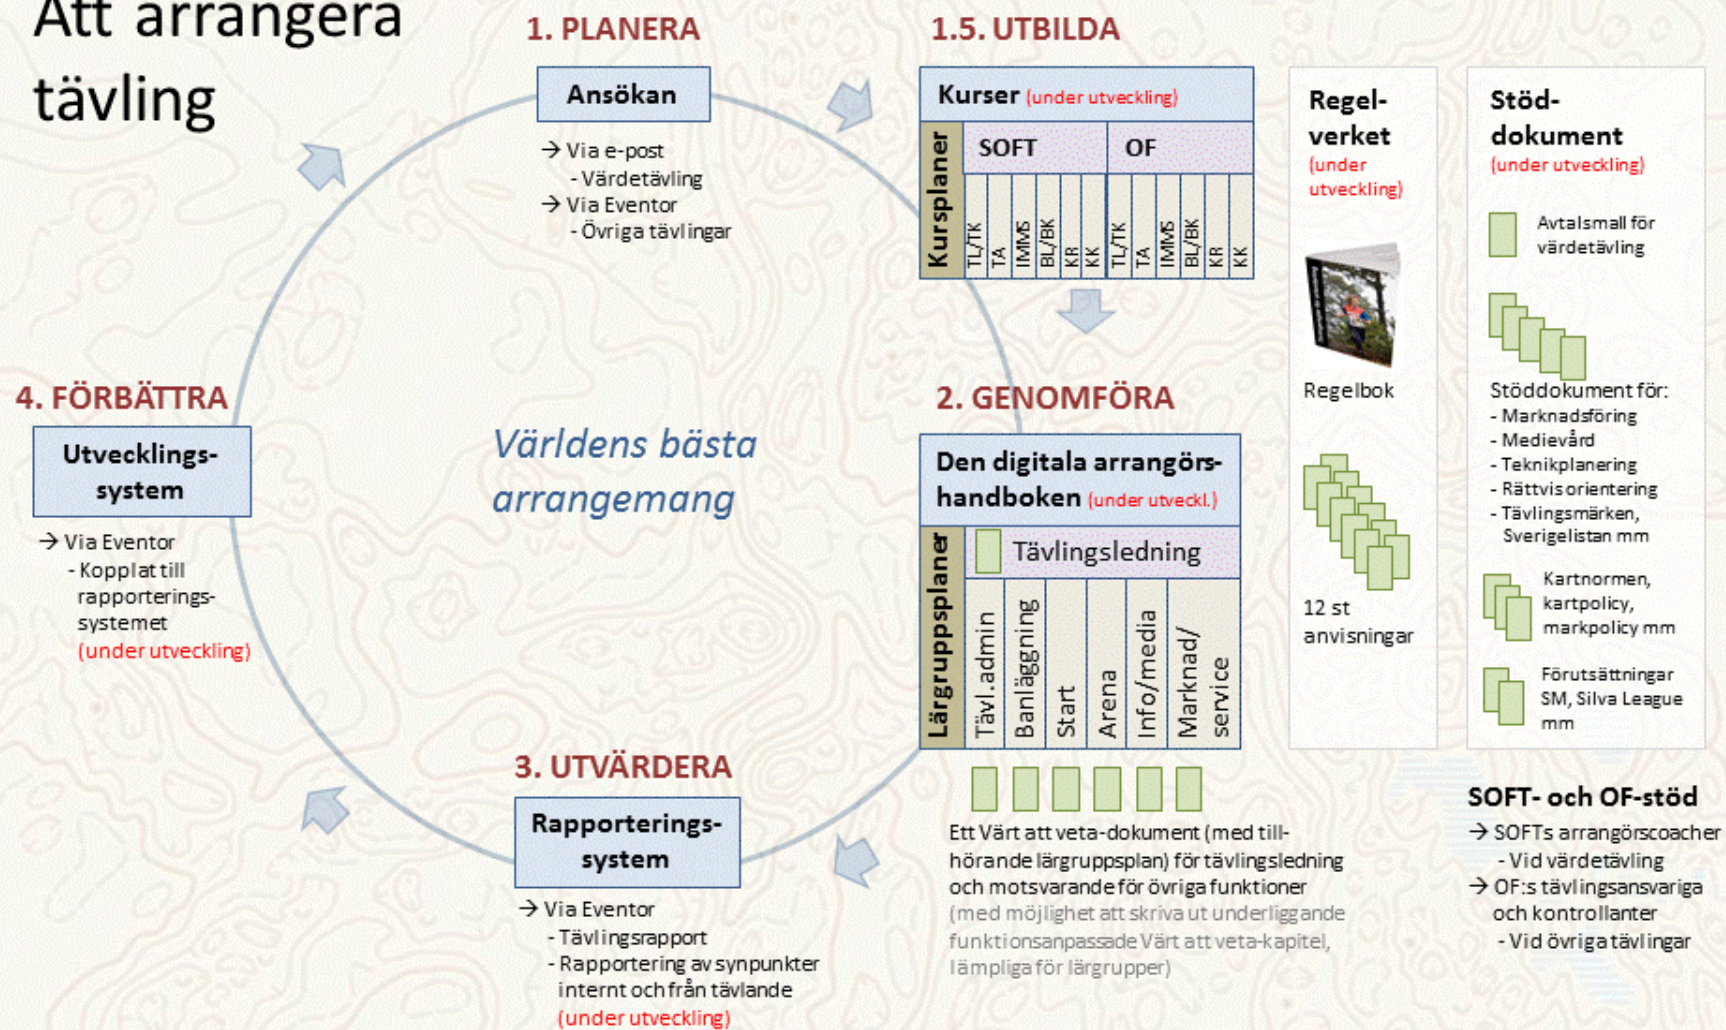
Att arrangera tävling

1. PLANERA

Ansökan

→ Via e-post
- Värdetävling
→ Via Eventor
- Övriga tävlingar

1.5. UTBILDA

Kurser (under utveckling)

Kursplaner

SOFT | OF

TL/TK TA IMMS BL/BK KR KK TL/TK TA IMMS BL/BK KR KK

Regelverket (under utveckling)

Regelbok

12 st anvisningar

Stöddokument (under utveckling)

Avtalsmall för värdetävling

Stöddokument för:
- Marknadsföring
- Medievård
- Teknikplanering
- Rättvis orientering
- Tävlingsmärken, Sverigelistan mm

Kartnormen, kartpolicy, markpolicy mm

Förutsättningar SM, Silva League mm

4. FÖRBÄTTRA

Utvecklingssystem

→ Via Eventor
- Kopplat till rapporteringssystemet
(under utveckling)

Världens bästa arrangemang

2. GENOMFÖRA

Den digitala arrangörshandboken (under utveckl.)

Lärgruppsplaner

Tävlingsledning

Tävl.admin Banläggning Start Arena Info/media Marknad/service

Ett Värt att veta-dokument (med tillhörande lärgruppsplan) för tävlingsledning och motsvarande för övriga funktioner
(med möjlighet att skriva ut underliggande funktionsanpassade Värt att veta-kapitel, lämpliga för lärgrupper)

3. UTVÄRDERA

Rapporteringssystem

→ Via Eventor
- Tävlingsrapport
- Rapportering av synpunkter internt och från tävlande
(under utveckling)

SOFT- och OF-stöd

→ SOFTs arrangörscoacher
- Vid värdetävling
→ OF:s tävlingsansvariga och kontrollanter
- Vid övriga tävlingar